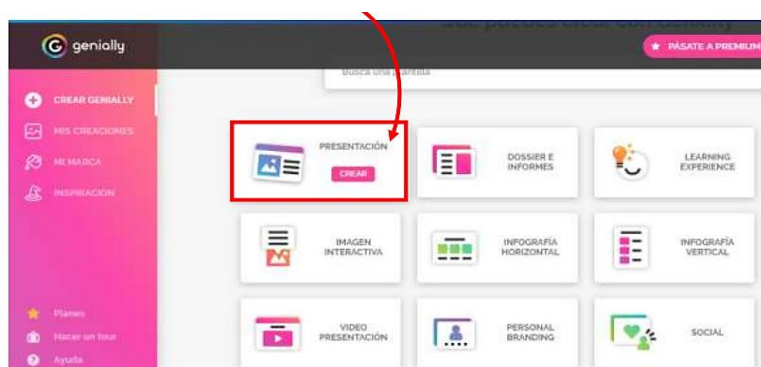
genially

PÁSATE A PREMIUM

Busca una plantilla

CREAR GENIALLY
MIS CREACIONES
MI MARCA
INSPIRACIÓN

PRESENTACIÓN
CREAR

DOSSIER E INFORMES

LEARNING EXPERIENCE

IMAGEN INTERACTIVA

INFOGRAFÍA HORIZONTAL

INFOGRAFÍA VERTICAL

VIDEO PRESENTACIÓN

PERSONAL BRANDING

SOCIAL

Planes
Hacer un tour
Ayuda